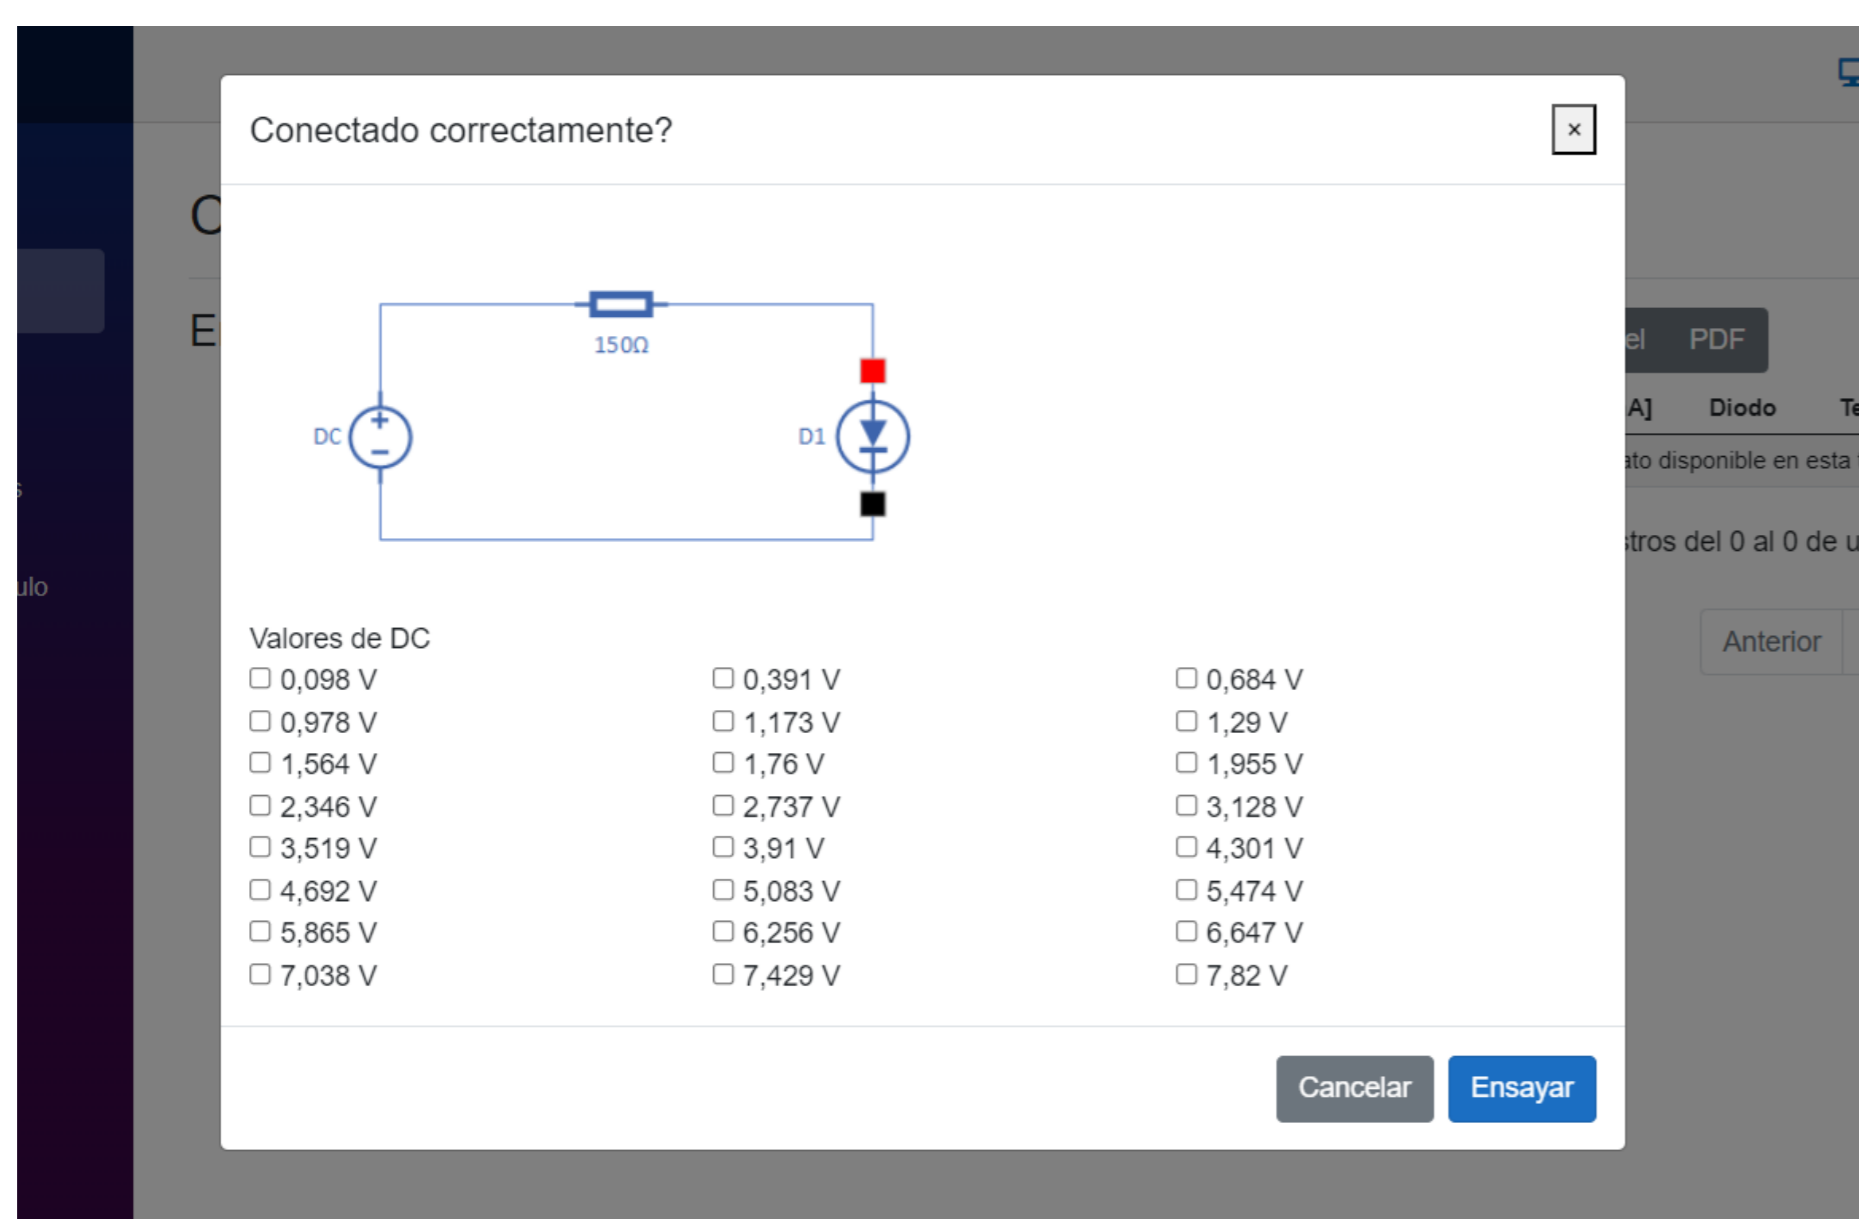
Conectado correctamente?

×

150Ω

DC

D1

Valores de DC

| | | |
|---|---|---|
| ☐ 0,098 V | ☐ 0,391 V | ☐ 0,684 V |
| ☐ 0,978 V | ☐ 1,173 V | ☐ 1,29 V |
| ☐ 1,564 V | ☐ 1,76 V | ☐ 1,955 V |
| ☐ 2,346 V | ☐ 2,737 V | ☐ 3,128 V |
| ☐ 3,519 V | ☐ 3,91 V | ☐ 4,301 V |
| ☐ 4,692 V | ☐ 5,083 V | ☐ 5,474 V |
| ☐ 5,865 V | ☐ 6,256 V | ☐ 6,647 V |
| ☐ 7,038 V | ☐ 7,429 V | ☐ 7,82 V |

Cancelar

Ensayar

C

E

el PDF

A] Diodo Te

ato disponible en esta

tros del 0 al 0 de u

Anterior

ulo